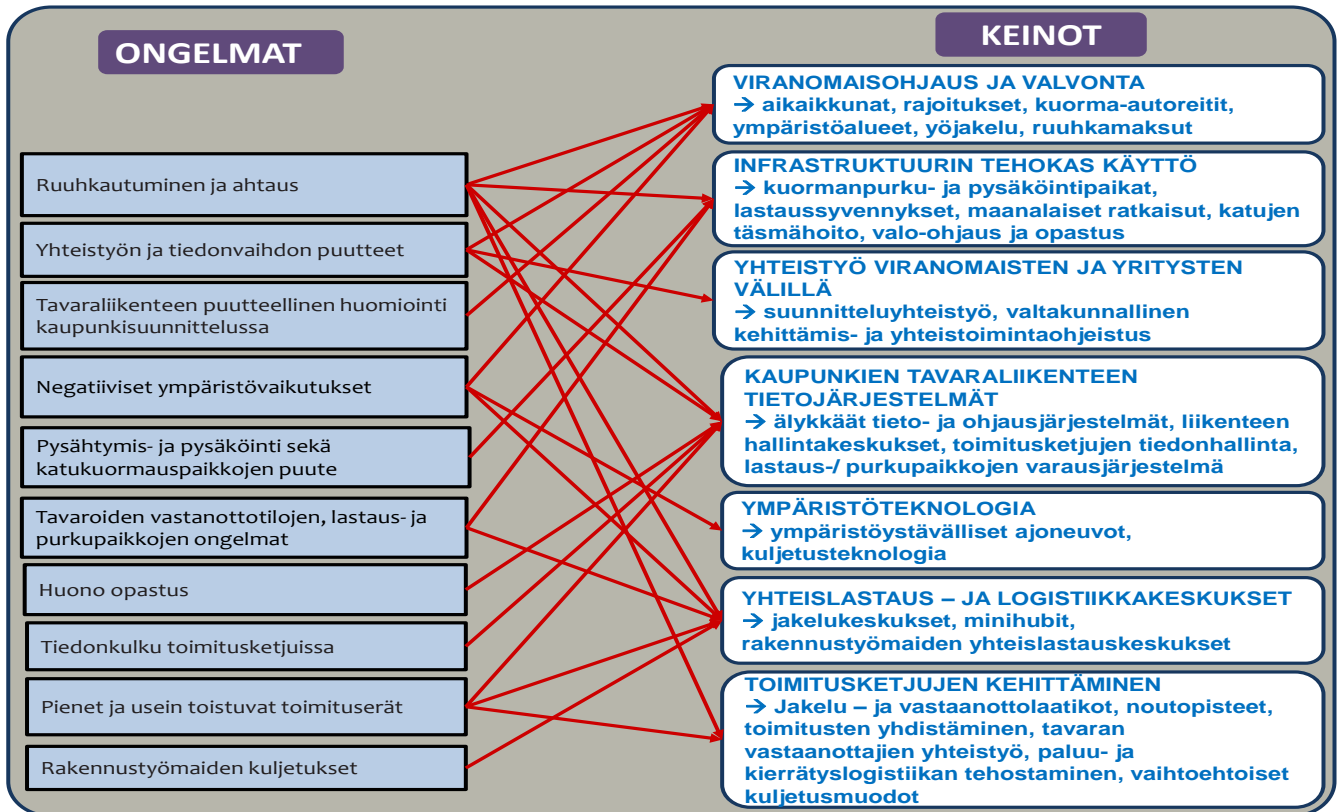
ONGELMAT

Ruuhkautuminen ja ahtaus

Yhteistyön ja tiedonvaihdon puutteet

Tavaraliikenteen puutteellinen huomiointi kaupunkisuunnittelussa

Negatiiviset ympäristövaikutukset

Pysähtymis- ja pysäköinti sekä katukuormauspaikkojen puute

Tavaroiden vastanottotilojen, lastaus- ja purkupaikkojen ongelmat

Huono opastus

Tiedonkulku toimitusketjuissa

Pienet ja usein toistuvat toimituserät

Rakennustyömaiden kuljetukset

KEINOT

VIRANOMAISOHJAUS JA VALVONTA
→ aikaikkunat, rajoitukset, kuorma-autoreitit, ympäristöalueet, yöjakelu, ruuhkamaksut

INFRASTRUKTUURIN TEHOKAS KÄYTTÖ
→ kuormanpurku- ja pysäköintipaikat, lastaussyvennykset, maanalaiset ratkaisut, katujen täsmähoito, valo-ohjaus ja opastus

YHTEISTYÖ VIRANOMAISTEN JA YRITYSTEN VÄLILLÄ
→ suunnitteluyhteistyö, valtakunnallinen kehittämis- ja yhteistoimintaohjeistus

KAUPUNKIEN TAVARALIIKENTEEN TIETOJÄRJESTELMÄT
→ älykkäät tieto- ja ohjausjärjestelmät, liikenteen hallintakeskukset, toimitusketjujen tiedonhallinta, lastaus-/ purkupaikkojen varausjärjestelmä

YMPÄRISTÖTEKNOLOGIA
→ ympäristöystävälliset ajoneuvot, kuljetusteknologia

YHTEISLASTAUS – JA LOGISTIIKKAKESKUKSET
→ jakelukeskukset, minihubit, rakennustyömaiden yhteislastauskeskukset

TOIMITUSKETJUJEN KEHITTÄMINEN
→ Jakelu – ja vastaanottolaatikot, noutopisteet, toimitusten yhdistäminen, tavaran vastaanottajien yhteistyö, paluu- ja kierrätyslogistiikan tehostaminen, vaihtoehtoiset kuljetusmuodot